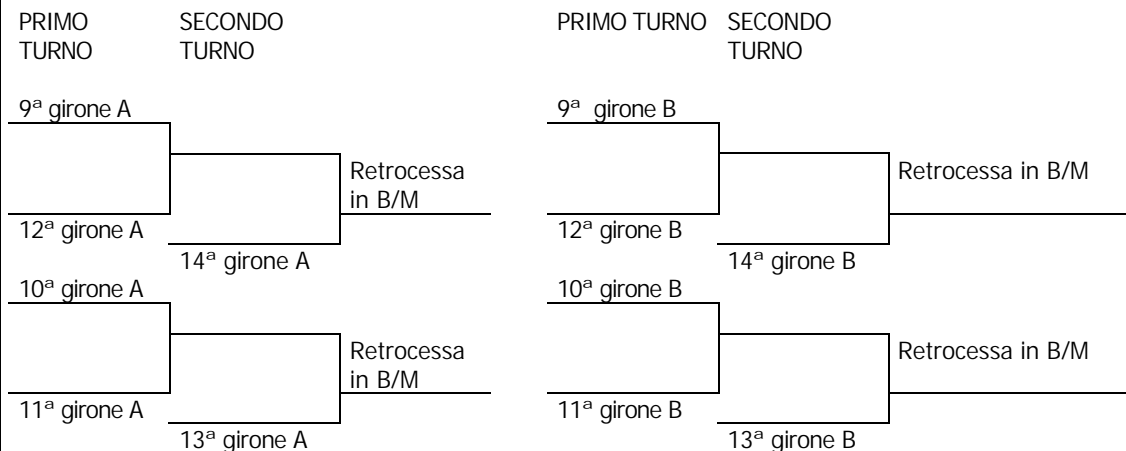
PRIMO TURNO

SECONDO TURNO

9ª girone A

12ª girone A

14ª girone A

Retrocessa in B/M

10ª girone A

11ª girone A

13ª girone A

Retrocessa in B/M

PRIMO TURNO

SECONDO TURNO

9ª girone B

12ª girone B

14ª girone B

Retrocessa in B/M

10ª girone B

11ª girone B

13ª girone B

Retrocessa in B/M